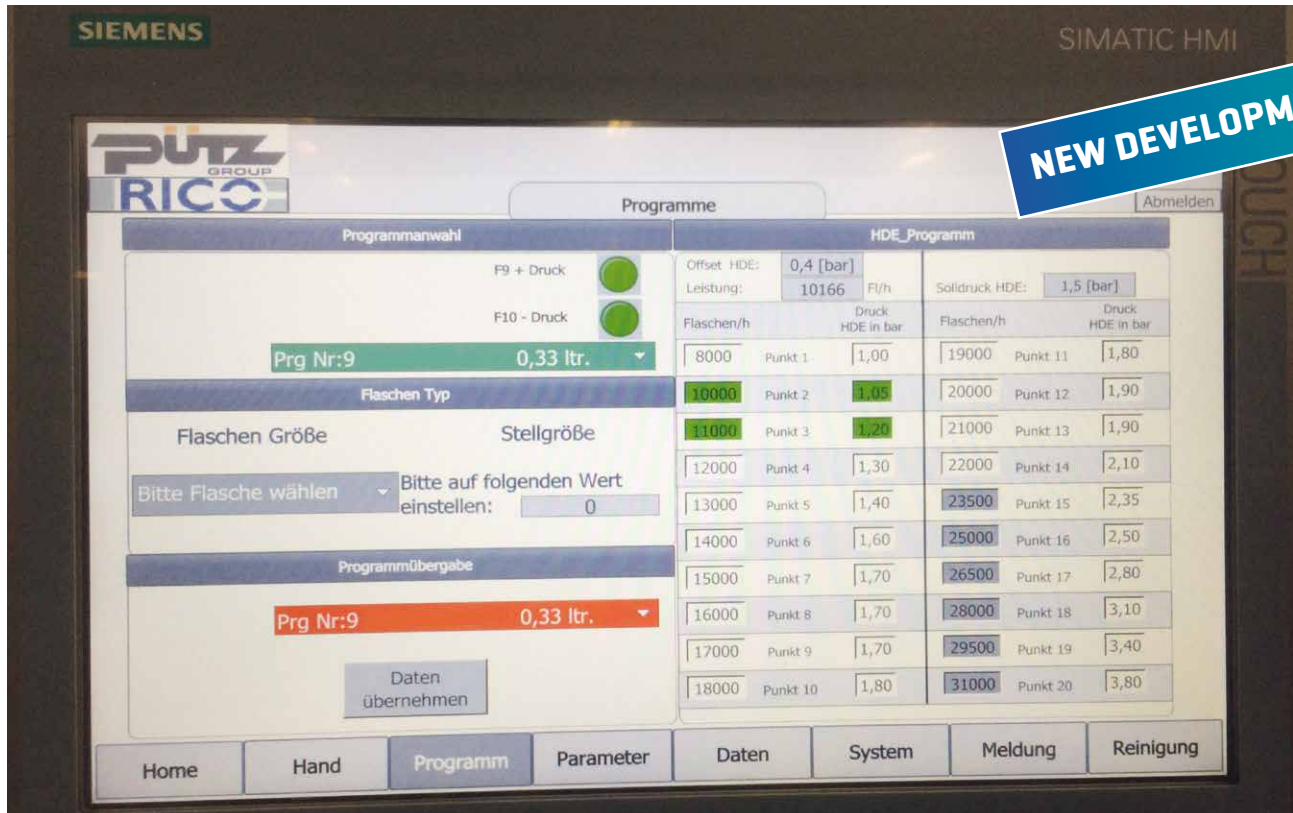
SIEMENS

SIMATIC HMI

NEW DEVELOPM

PÜTZ GROUP RICO

Programme

Abmelden

Programmanwahl

F9 + Druck

F10 - Druck

Prg Nr:9 0,33 ltr.

Flaschen Typ

Flaschen Größe

Stellgröße

Bitte Flasche wählen

Bitte auf folgenden Wert einstellen: 0

Programmübergabe

Prg Nr:9 0,33 ltr.

Daten übernehmen

HDE_Programm

Offset HDE: 0,4 [bar]

Leistung: 10166 Fl/h

Solldruck HDE: 1,5 [bar]

| Flaschen/h | | Druck HDE in bar | Flaschen/h | | Druck HDE in bar |
|---|---|---|---|---|---|
| 8000 | Punkt 1 | 1,00 | 19000 | Punkt 11 | 1,80 |
| 10000 | Punkt 2 | 1,05 | 20000 | Punkt 12 | 1,90 |
| 11000 | Punkt 3 | 1,20 | 21000 | Punkt 13 | 1,90 |
| 12000 | Punkt 4 | 1,30 | 22000 | Punkt 14 | 2,10 |
| 13000 | Punkt 5 | 1,40 | 23500 | Punkt 15 | 2,35 |
| 14000 | Punkt 6 | 1,60 | 25000 | Punkt 16 | 2,50 |
| 15000 | Punkt 7 | 1,70 | 26500 | Punkt 17 | 2,80 |
| 16000 | Punkt 8 | 1,70 | 28000 | Punkt 18 | 3,10 |
| 17000 | Punkt 9 | 1,70 | 29500 | Punkt 19 | 3,40 |
| 18000 | Punkt 10 | 1,80 | 31000 | Punkt 20 | 3,80 |

Home | Hand | Programm | Parameter | Daten | System | Meldung | Reinigung